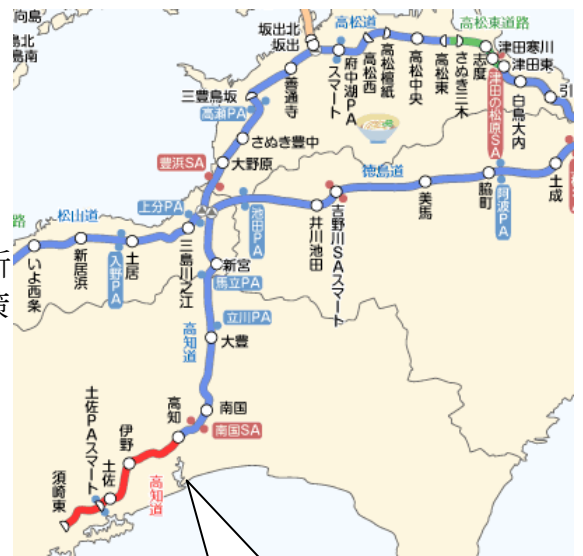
向島
島北
島南
坂出北
坂出
高松道
高松東道路
善通寺
府中湖PA
スマート
高松西
高松檀紙
高松中央
高松東
さぬき三木
志度
津田寒川
津田東
津田の松原SA
白鳥大内
引
三豊鳥坂
高瀬PA
さぬき豊中
豊浜SA
大野原
徳島道
脇町
美馬
土成
阿波PA
松山道
上分PA
池田PA
井川池田
吉野川SAスマート
いよ西条
新居浜
入野PA
土居
三島川之江
新宮
馬立PA
立川PA
高知道
大豊
高知
南国
南国SA
土佐PAスマート
伊野
土佐
須崎東
高知道